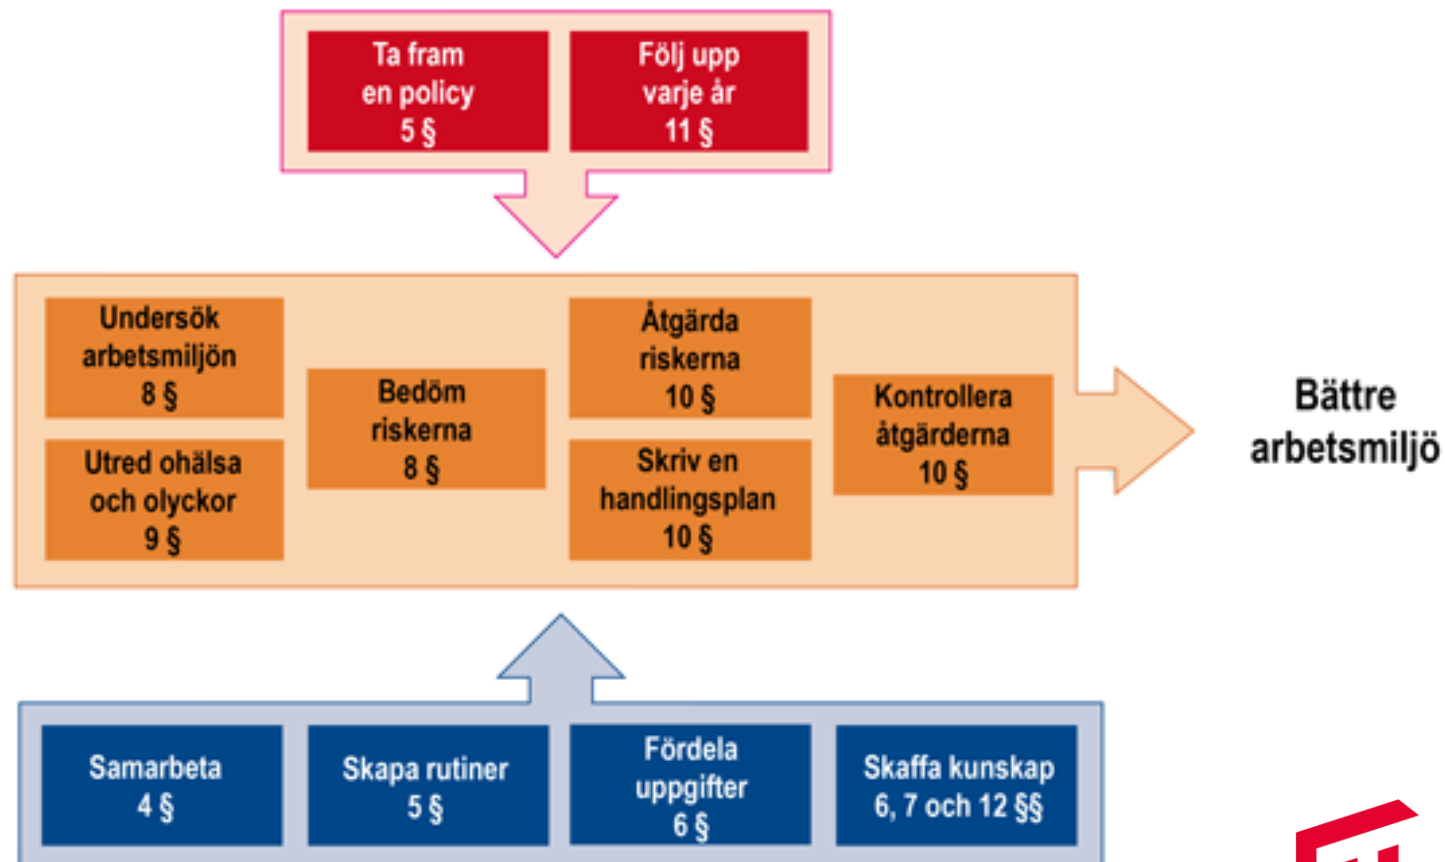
Ta fram en policy 5 §

Följ upp varje år 11 §

Undersök arbetsmiljön 8 §

Utred ohälsa och olyckor 9 §

Bedöm riskerna 8 §

Åtgärda riskerna 10 §

Skriv en handlingsplan 10 §

Kontrollera åtgärderna 10 §

Bättre arbetsmiljö

Samarbeta 4 §

Skapa rutiner 5 §

Fördela uppgifter 6 §

Skaffa kunskap 6, 7 och 12 §§